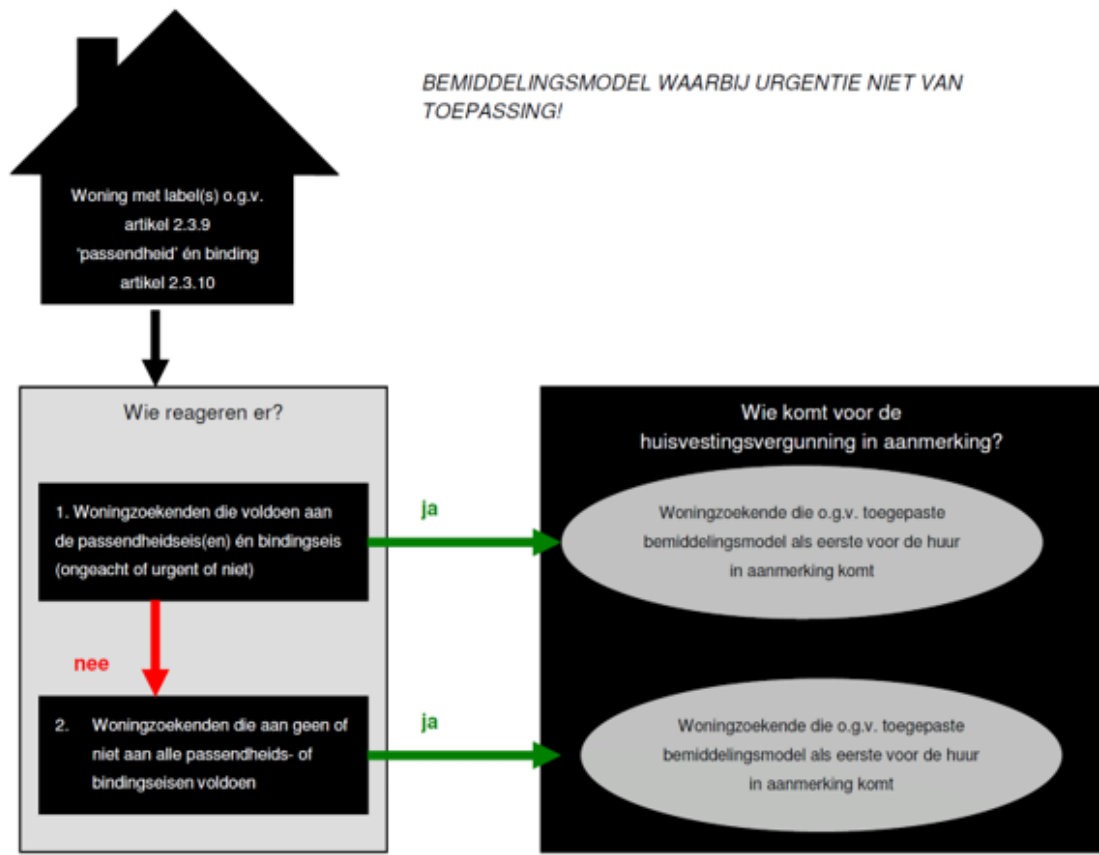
BEMIDDELINGSMODEL WAARBIJ URGENTIE NIET VAN TOEPASSING!

Woning met label(s) o.g.v. artikel 2.3.9 'passendheid' én binding artikel 2.3.10

Wie reageren er?

1. Woningzoekenden die voldoen aan de passendheidseis(en) én bindingseis (ongeacht of urgent of niet)

nee

2. Woningzoekenden die aan geen of niet aan alle passendheids- of bindingseisen voldoen

ja

ja

Wie komt voor de huisvestingsvergunning in aanmerking?

Woningzoekende die o.g.v. toegepaste bemiddelingsmodel als eerste voor de huur in aanmerking komt

Woningzoekende die o.g.v. toegepaste bemiddelingsmodel als eerste voor de huur in aanmerking komt